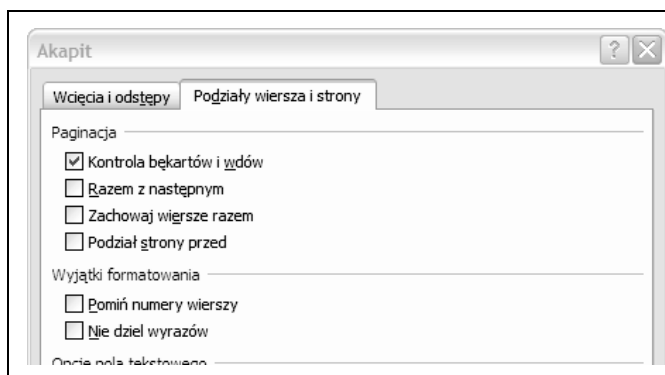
Akapit

?

Wcięcia i odstępy | Podziały wiersza i strony

Paginacja

☑ Kontrola bękartów i wdów

☐ Razem z następnym

☐ Zachowaj wiersze razem

☐ Podział strony przed

Wyjątki formatowania

☐ Pomiń numery wierszy

☐ Nie dziel wyrazów

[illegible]